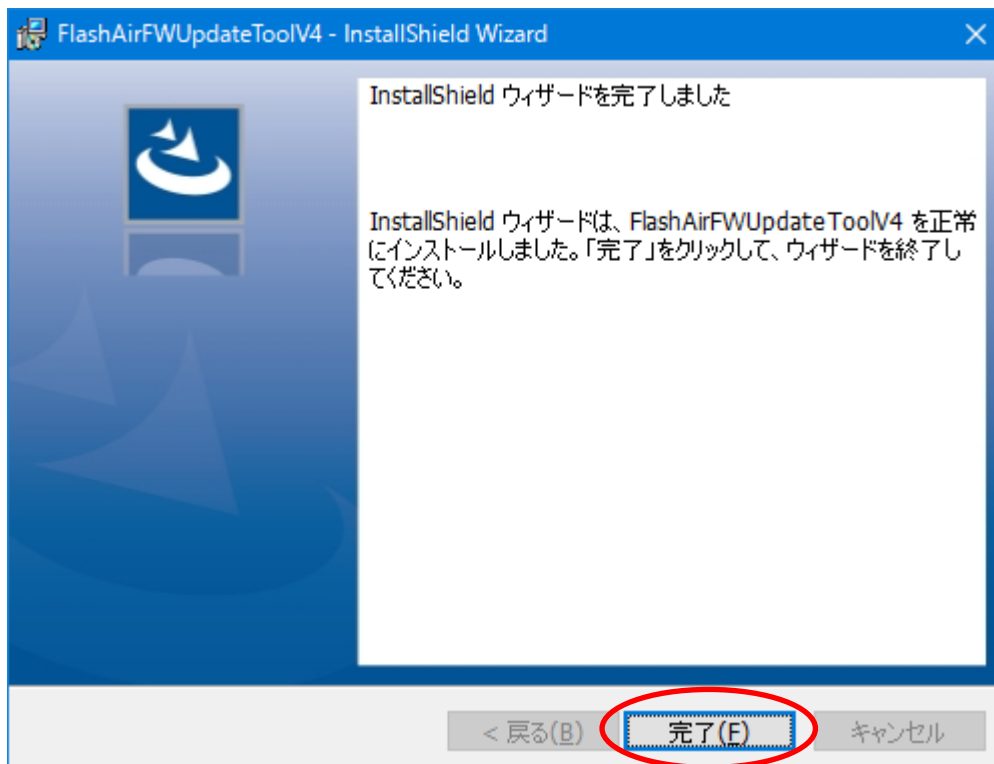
FlashAirFWUpdateToolV4 - InstallShield Wizard

InstallShield ウィザードを完了しました

InstallShield ウィザードは、FlashAirFWUpdateToolV4 を正常にインストールしました。「完了」をクリックして、ウィザードを終了してください。

< 戻る(B)

完了(F)

キャンセル